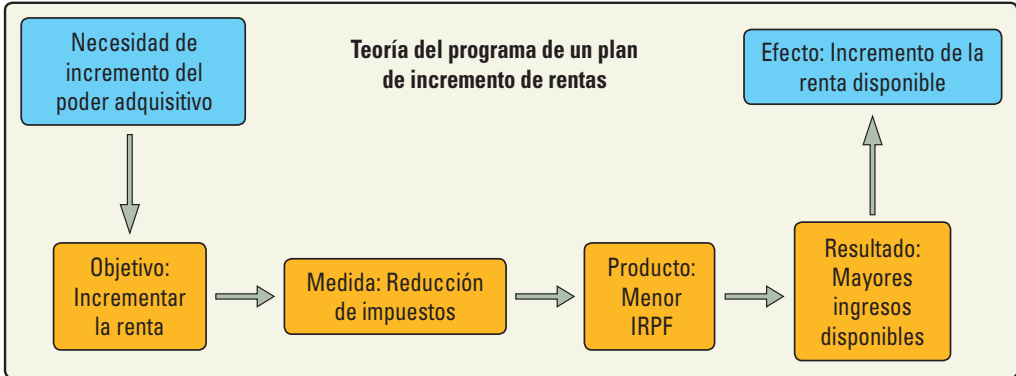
Necesidad de incremento del poder adquisitivo

Teoría del programa de un plan de incremento de rentas

Efecto: Incremento de la renta disponible

Objetivo: Incrementar la renta

Medida: Reducción de impuestos

Producto: Menor IRPF

Resultado: Mayores ingresos disponibles